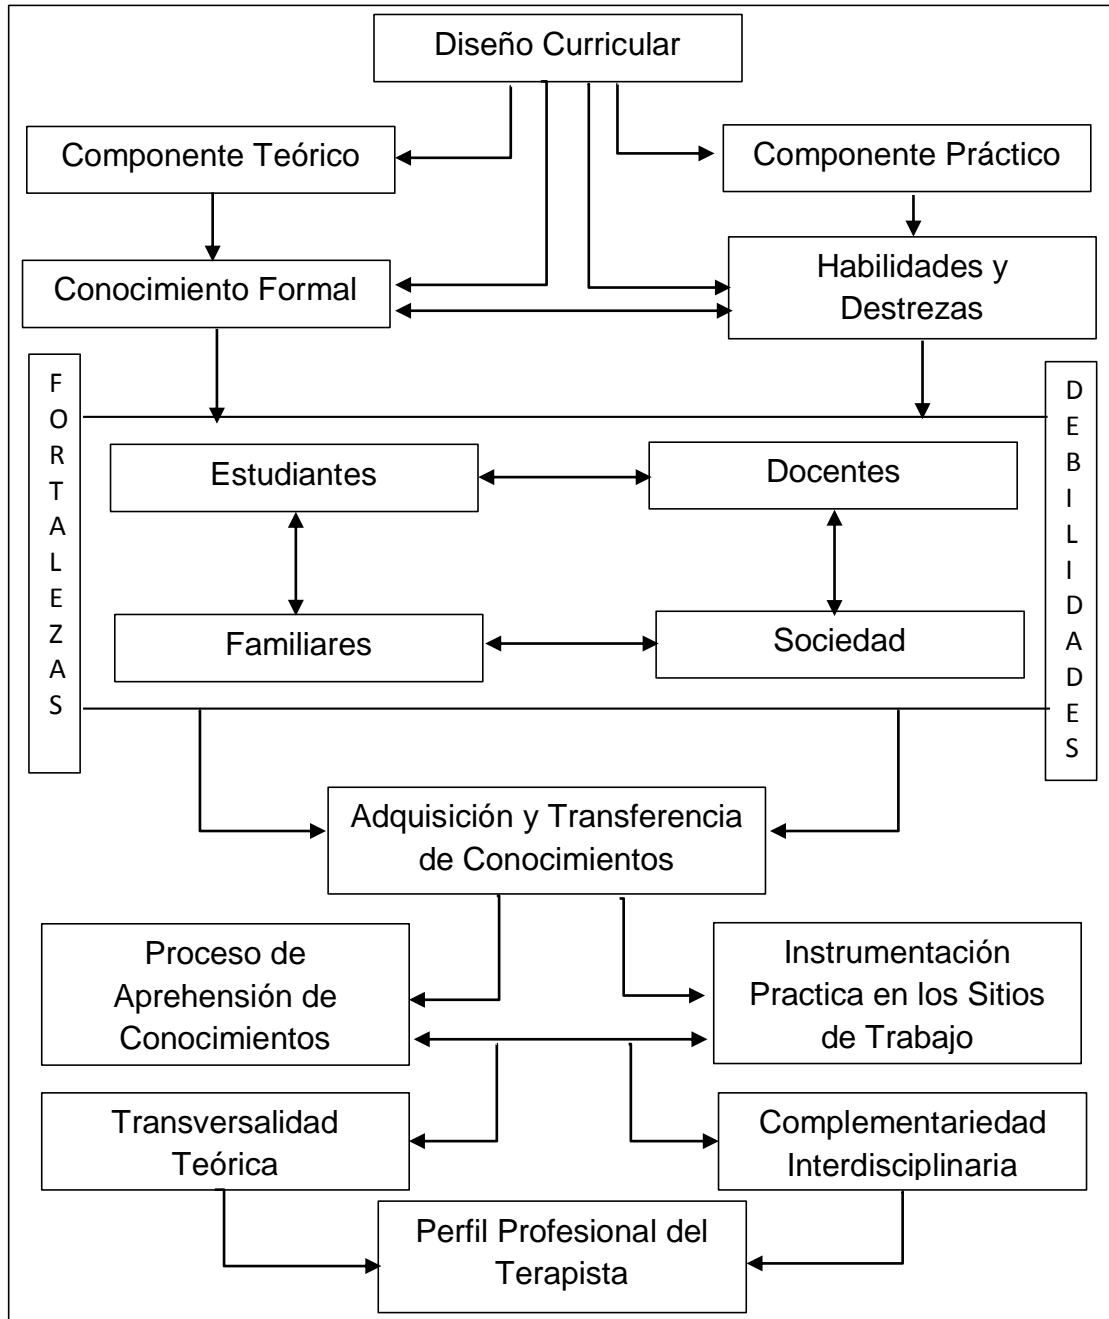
Diseño Curricular

Componente Teórico

Componente Práctico

Conocimiento Formal

Habilidades y Destrezas

FORTALEZAS

DEBILIDADES

Estudiantes

Docentes

Familiares

Sociedad

Adquisición y Transferencia de Conocimientos

Proceso de Aprehensión de Conocimientos

Instrumentación Practica en los Sitios de Trabajo

Transversalidad Teórica

Complementariedad Interdisciplinaria

Perfil Profesional del Terapista